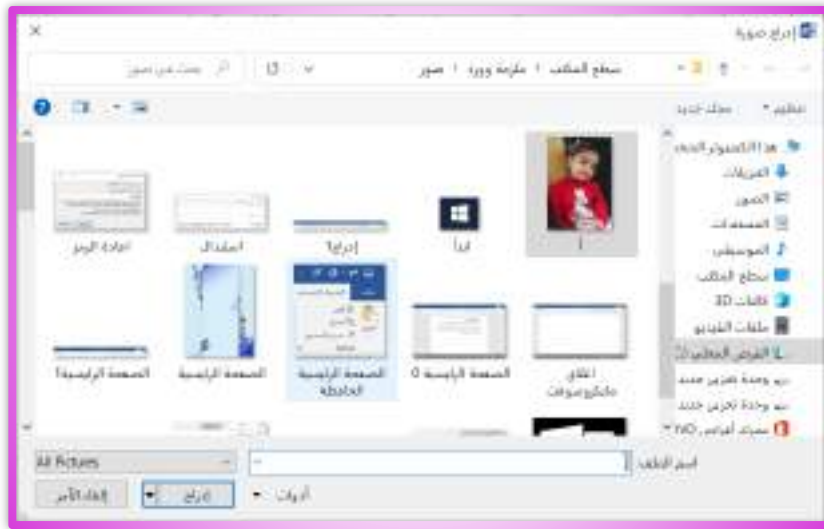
إدراج صورة

سطح المكتب › مذكرة وورد › صور

بحث في صور

تنظيم ▾ مجلد جديد

هذا الكمبيوتر الشخصي
التنزيلات
الصور
المستندات
الموسيقى
سطح المكتب
كائنات 3D
ملفات الفيديو
القرص المحلي (C:)
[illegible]
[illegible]
محرك أقراص DVD

1
ابدأ
إدراج
استبدال
اعادة الرمز
إغلاق مايكروسوفت
الصفحة الرئيسية 0
الصفحة الرئيسية الحافظة
الصفحة الرئيسية
الصفحة الرئيسية1

اسم الملف:
All Pictures
أدوات ▾
إدراج
إلغاء الأمر